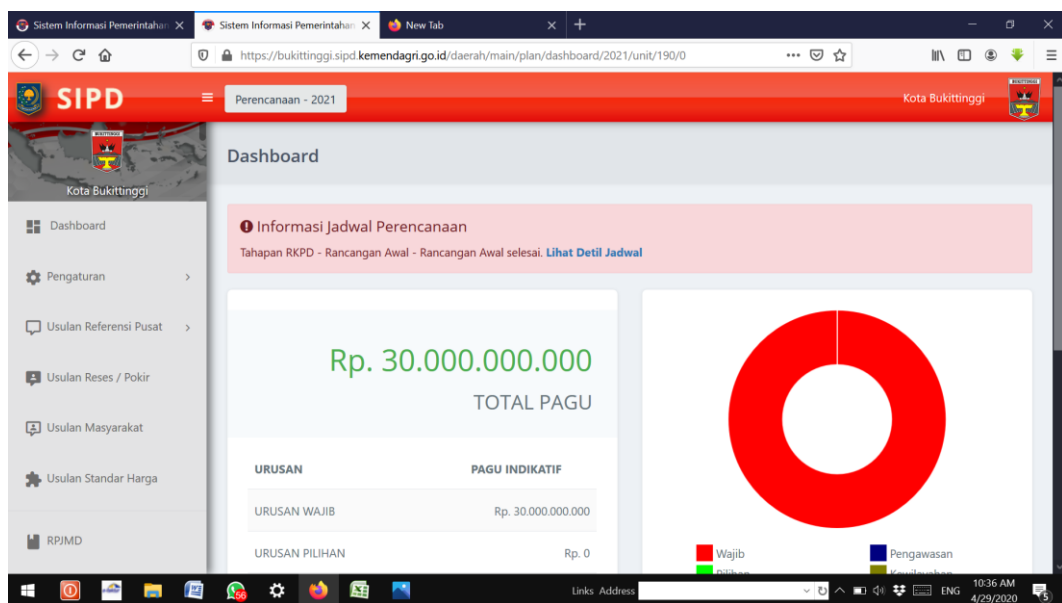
Sistem Informasi Pemerintahan ×
Sistem Informasi Pemerintahan ×
New Tab ×
+

https://bukittinggi.sipd.kemendagri.go.id/daerah/main/plan/dashboard/2021/unit/190/0

SIPD
Perencanaan - 2021
Kota Bukittinggi

Kota Bukittinggi

Dashboard
Pengaturan
Usulan Referensi Pusat
Usulan Reses / Pokir
Usulan Masyarakat
Usulan Standar Harga
RPJMD

Dashboard

Informasi Jadwal Perencanaan
Tahapan RKPD - Rancangan Awal - Rancangan Awal selesai. Lihat Detil Jadwal

Rp. 30.000.000.000
TOTAL PAGU

| URUSAN | PAGU INDIKATIF |
|---|---|
| URUSAN WAJIB | Rp. 30.000.000.000 |
| URUSAN PILIHAN | Rp. 0 |

Wajib
Pengawasan
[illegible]
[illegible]

Links Address
ENG
10:36 AM
4/29/2020